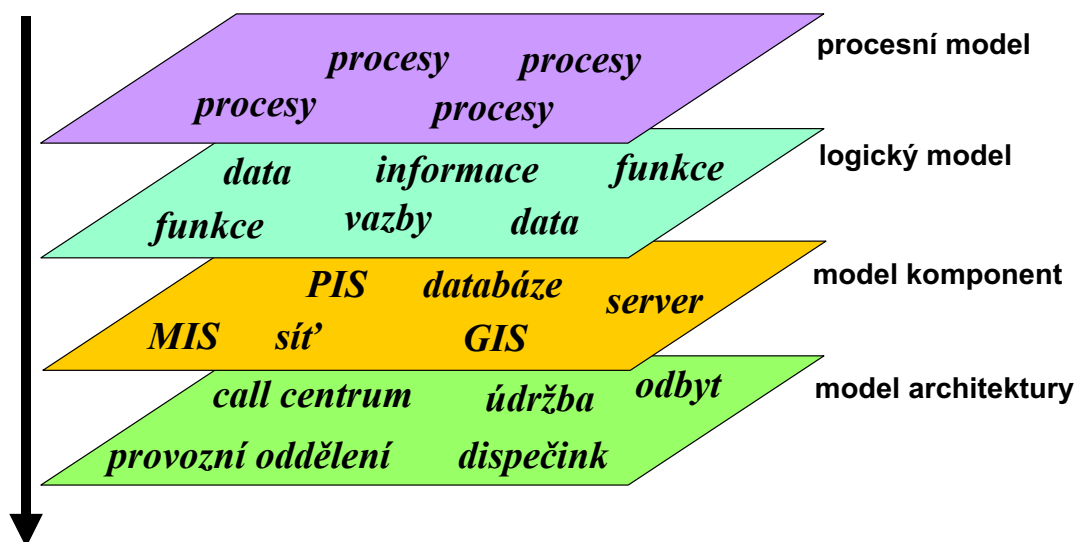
procesy procesy
procesy procesy

procesní model

data informace funkce
funkce vazby data

logický model

PIS databáze server
MIS síť GIS

model komponent

call centrum údržba odbyt
provozní oddělení dispečink

model architektury